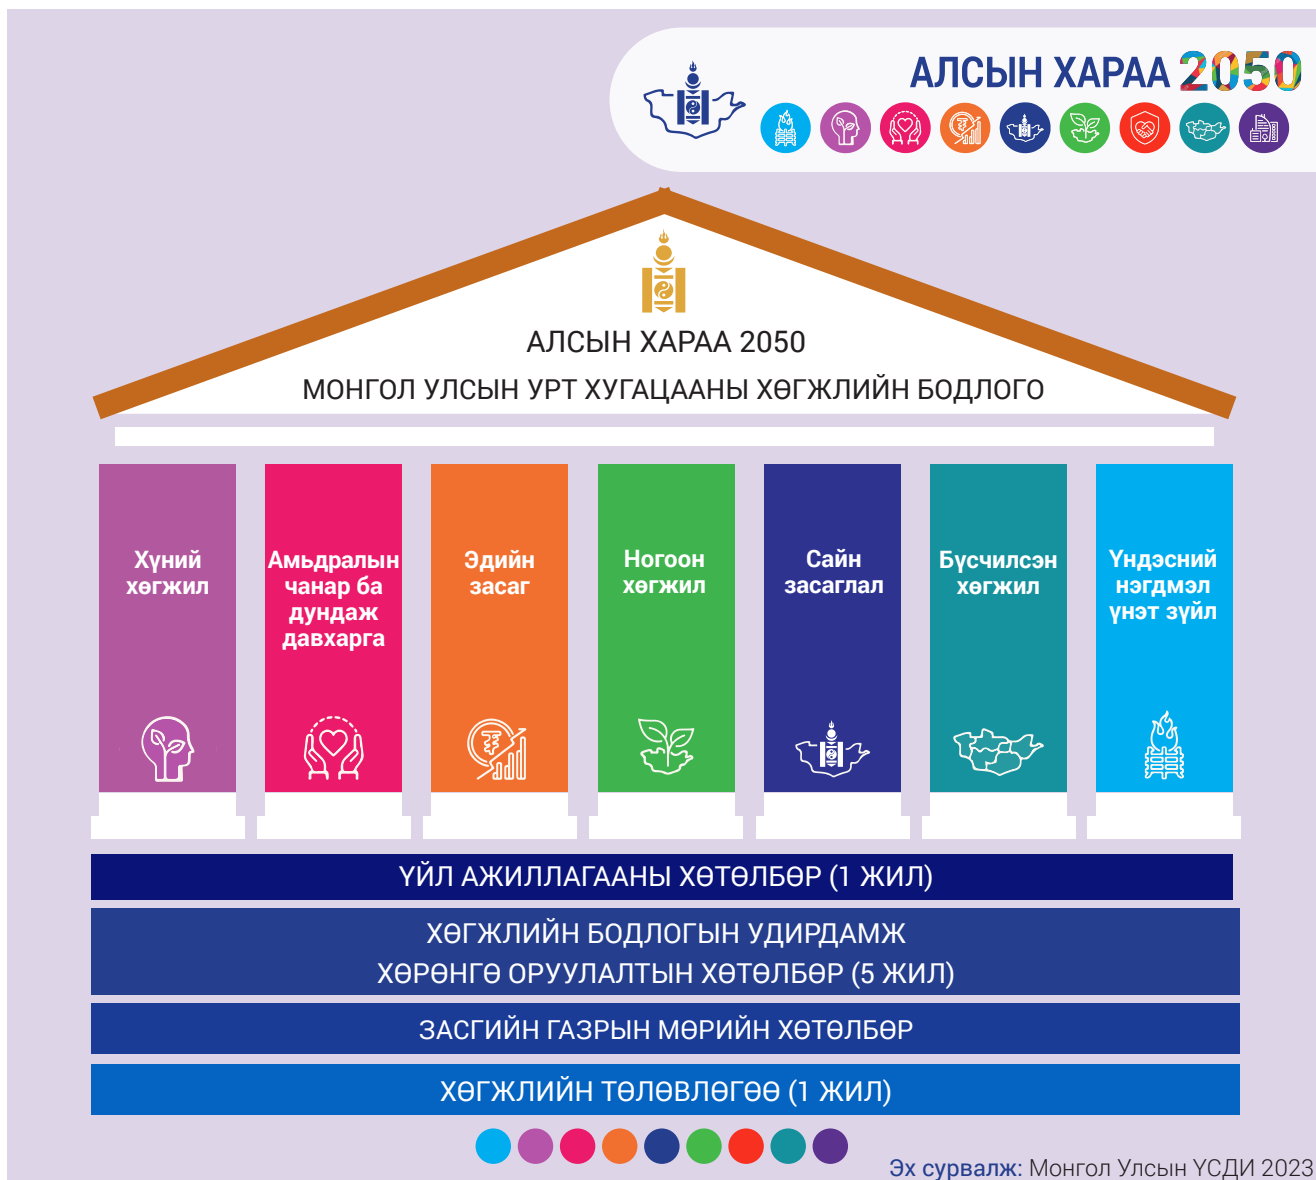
АЛСЫН ХАРАА 2050

АЛСЫН ХАРАА 2050
МОНГОЛ УЛСЫН УРТ ХУГАЦААНЫ ХӨГЖЛИЙН БОДЛОГО

Хүний хөгжил

Амьдралын чанар ба дундаж давхарга

Эдийн засаг

Ногоон хөгжил

Сайн засаглал

Бүсчилсэн хөгжил

Үндэсний нэгдмэл үнэт зүйл

ҮЙЛ АЖИЛЛАГААНЫ ХӨТӨЛБӨР (1 ЖИЛ)

ХӨГЖЛИЙН БОДЛОГЫН УДИРДАМЖ
ХӨРӨНГӨ ОРУУЛАЛТЫН ХӨТӨЛБӨР (5 ЖИЛ)

ЗАСГИЙН ГАЗРЫН МӨРИЙН ХӨТӨЛБӨР

ХӨГЖЛИЙН ТӨЛӨВЛӨГӨӨ (1 ЖИЛ)

Эх сурвалж: Монгол Улсын ҮСДИ 2023